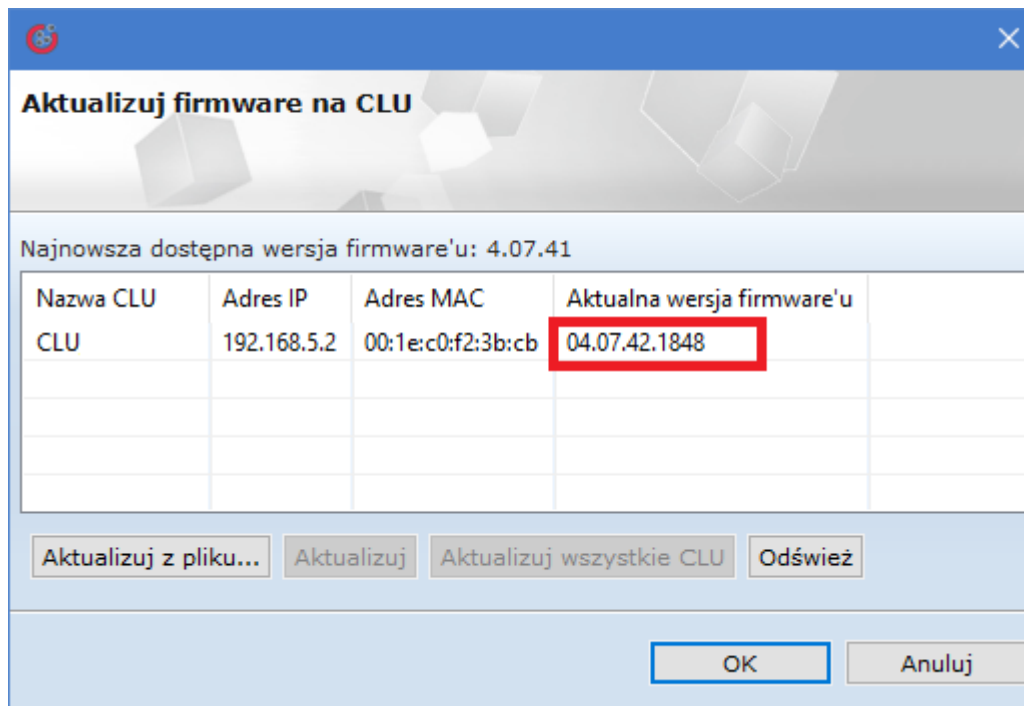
Aktualizuj firmware na CLU

Najnowsza dostępna wersja firmware'u: 4.07.41

| Nazwa CLU | Adres IP | Adres MAC | Aktualna wersja firmware'u |
|---|---|---|---|
| CLU | 192.168.5.2 | 00:1e:c0:f2:3b:cb | 04.07.42.1848 |

Aktualizuj z pliku... Aktualizuj Aktualizuj wszystkie CLU Odśwież

OK Anuluj